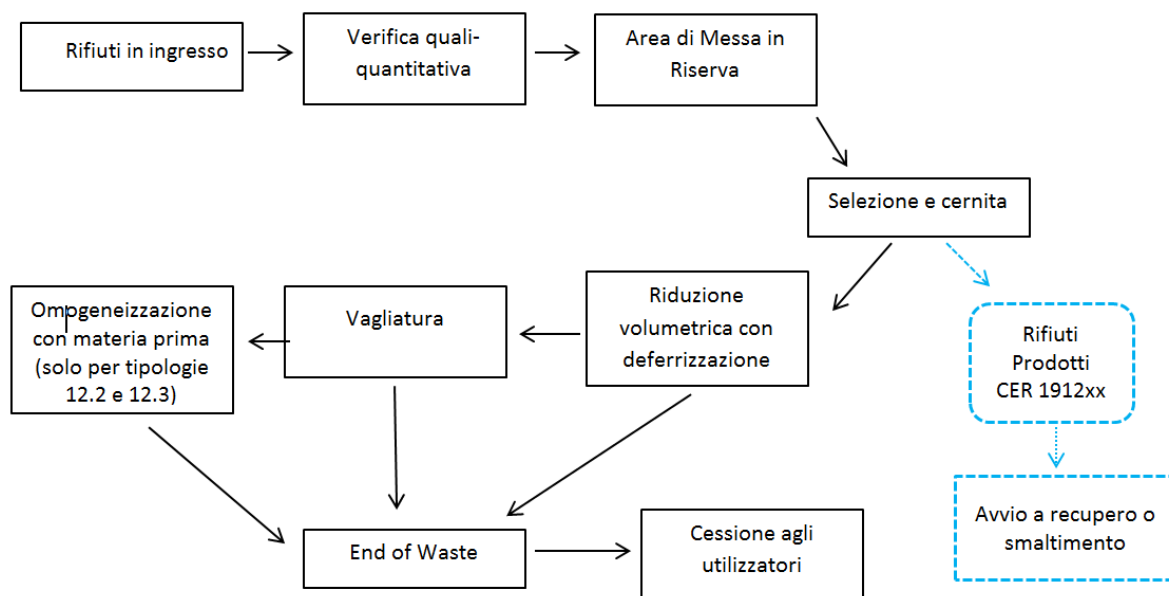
Rifiuti in ingresso

Verifica quali-quantitativa

Area di Messa in Riserva

Selezione e cernita

Riduzione volumetrica con deferrizzazione

Vagliatura

Ompgeneizzazione con materia prima (solo per tipologie 12.2 e 12.3)

Rifiuti Prodotti CER 1912xx

Avvio a recupero o smaltimento

End of Waste

Cessione agli utilizzatori